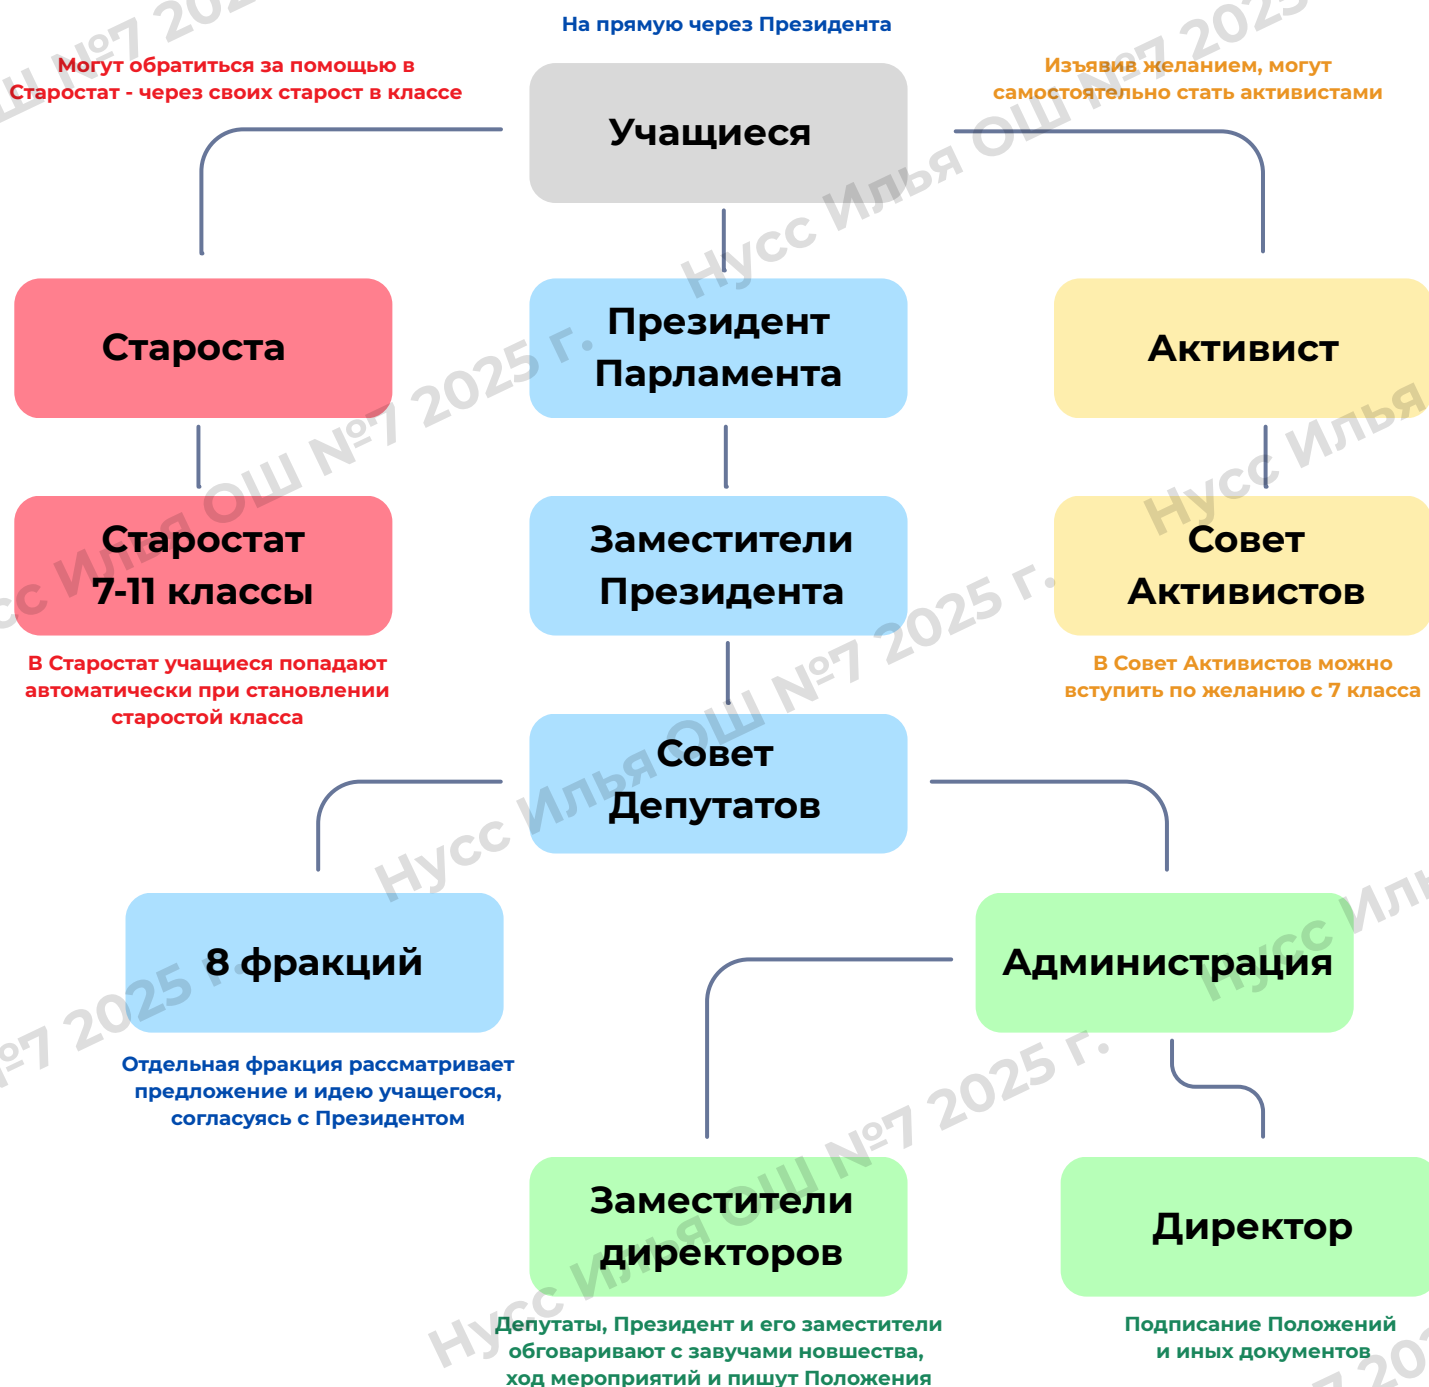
На прямую через Президента

Могут обратиться за помощью в Старостат - через своих старост в классе

Изъявив желанием, могут самостоятельно стать активистами

Учащиеся

Староста

Президент Парламента

Активист

Старостат 7-11 классы

Заместители Президента

Совет Активистов

В Старостат учащиеся попадают автоматически при становлении старостой класса

В Совет Активистов можно вступить по желанию с 7 класса

Совет Депутатов

8 фракций

Администрация

Отдельная фракция рассматривает предложение и идею учащегося, согласуясь с Президентом

Заместители директоров

Директор

Депутаты, Президент и его заместители обговаривают с завучами новшества, ход мероприятий и пишут Положения

Подписание Положений и иных документов

Нусс Илья ОШ №7 2025 г.